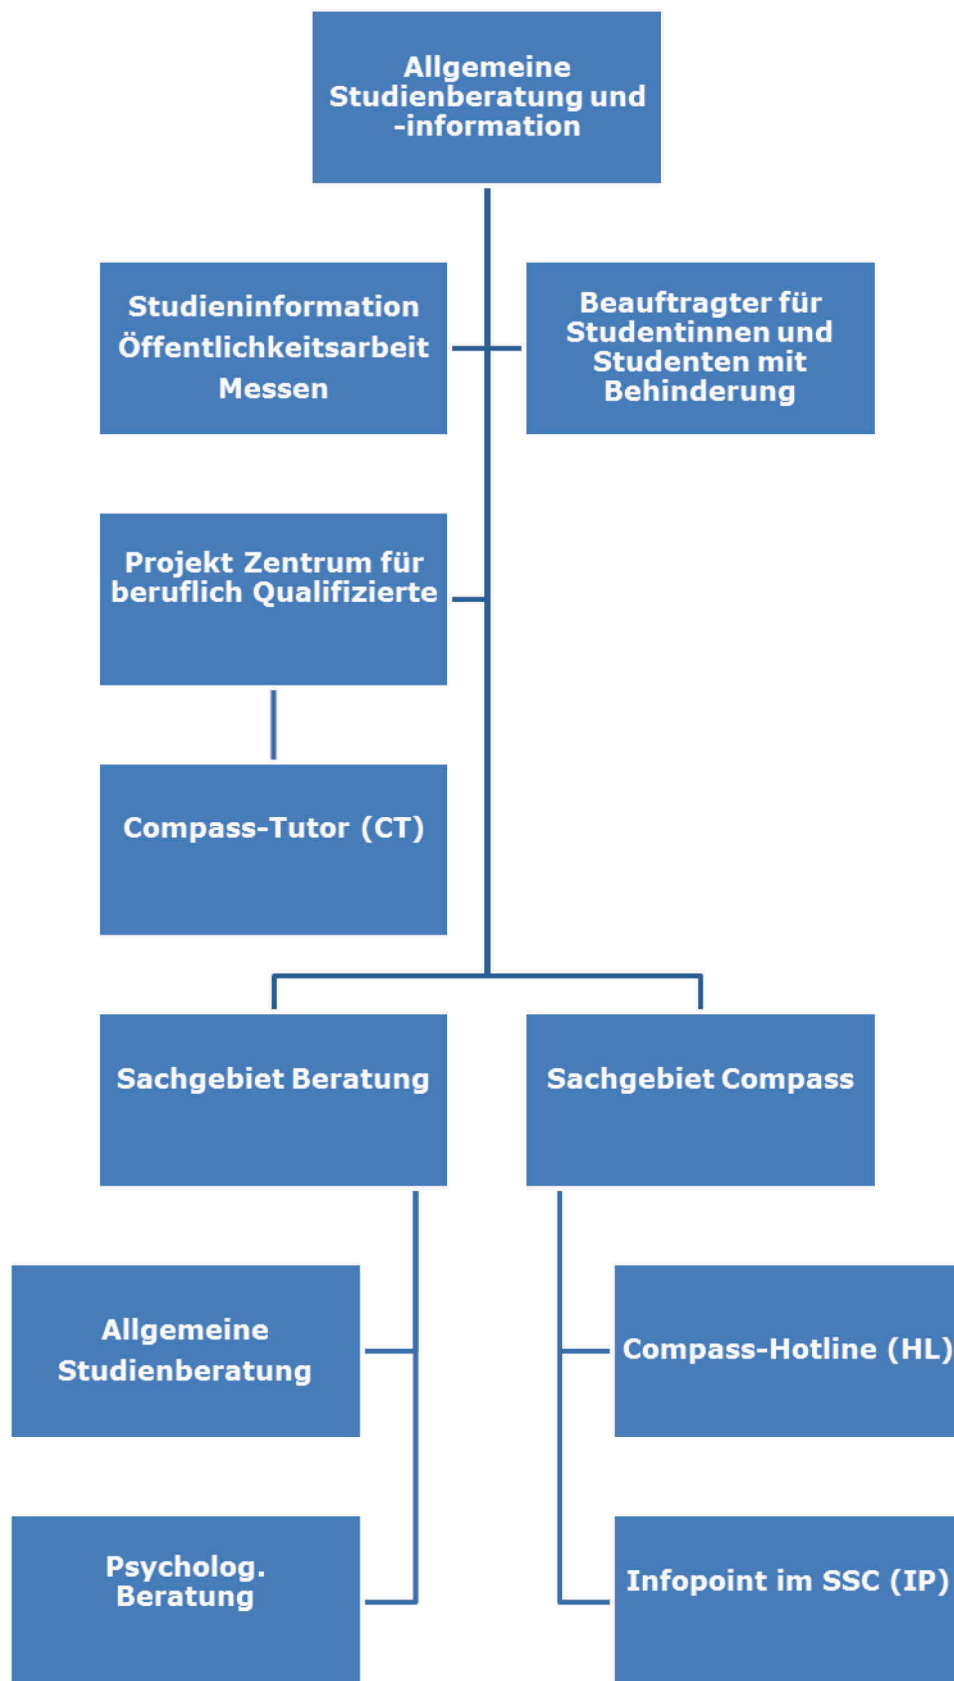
Allgemeine Studienberatung und -information

Studieninformation
Öffentlichkeitsarbeit
Messen

Beauftragter für Studentinnen und Studenten mit Behinderung

Projekt Zentrum für beruflich Qualifizierte

Compass-Tutor (CT)

Sachgebiet Beratung

Sachgebiet Compass

Allgemeine Studienberatung

Compass-Hotline (HL)

Psycholog. Beratung

Infopoint im SSC (IP)